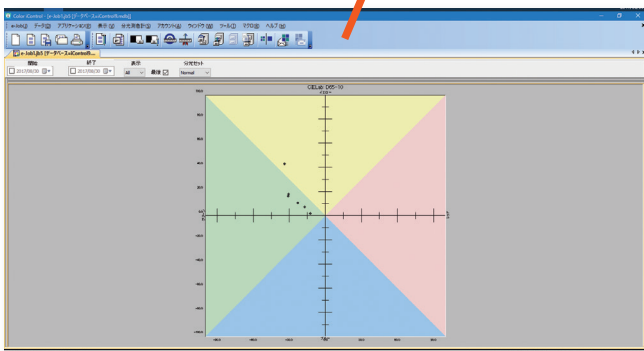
Color iControl - [e-lab\Lab [データベース\iControl\Results]]

ファイル(F) データ(D) アプリケーション(A) 表示(V) 分光測色計(I) アカウント(A) ウィンドウ(W) ツール(T) マクロ(M) ヘルプ(H)

e-lab\Lab [データベース\iControl\R...

開始 終了 表示 分光セット

2017/08/30 2017/08/30 All 最後 Normal

CIELab: D65-10

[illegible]